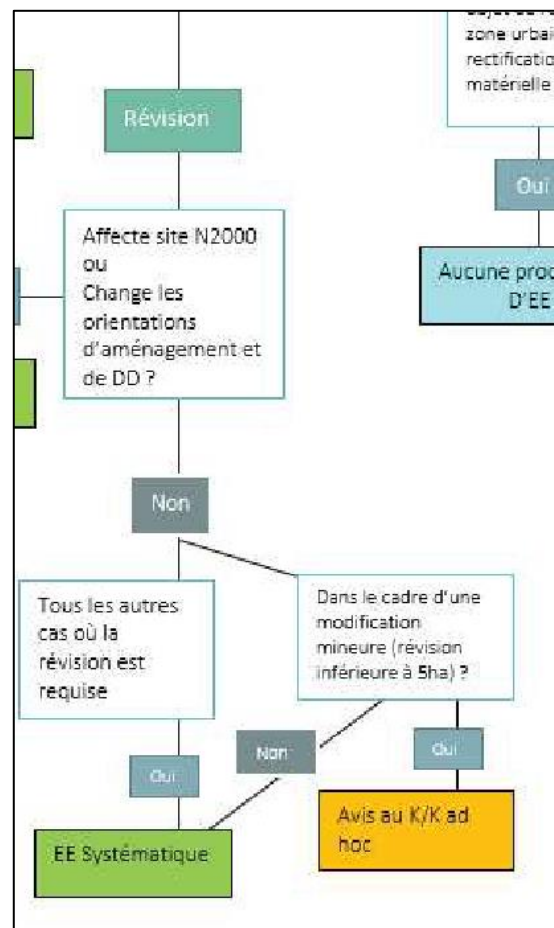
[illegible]
zone urbai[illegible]
rectificatio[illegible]
matérielle

Révision

Oui

Affecte site N2000
ou
Change les orientations d'aménagement et de DD ?

Aucune proc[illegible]
D'EE

Non

Tous les autres cas où la révision est requise

Dans le cadre d'une modification mineure (révision inférieure à 5ha) ?

Non

Oui

Oui

Avis au K/K ad hoc

EE Systématique